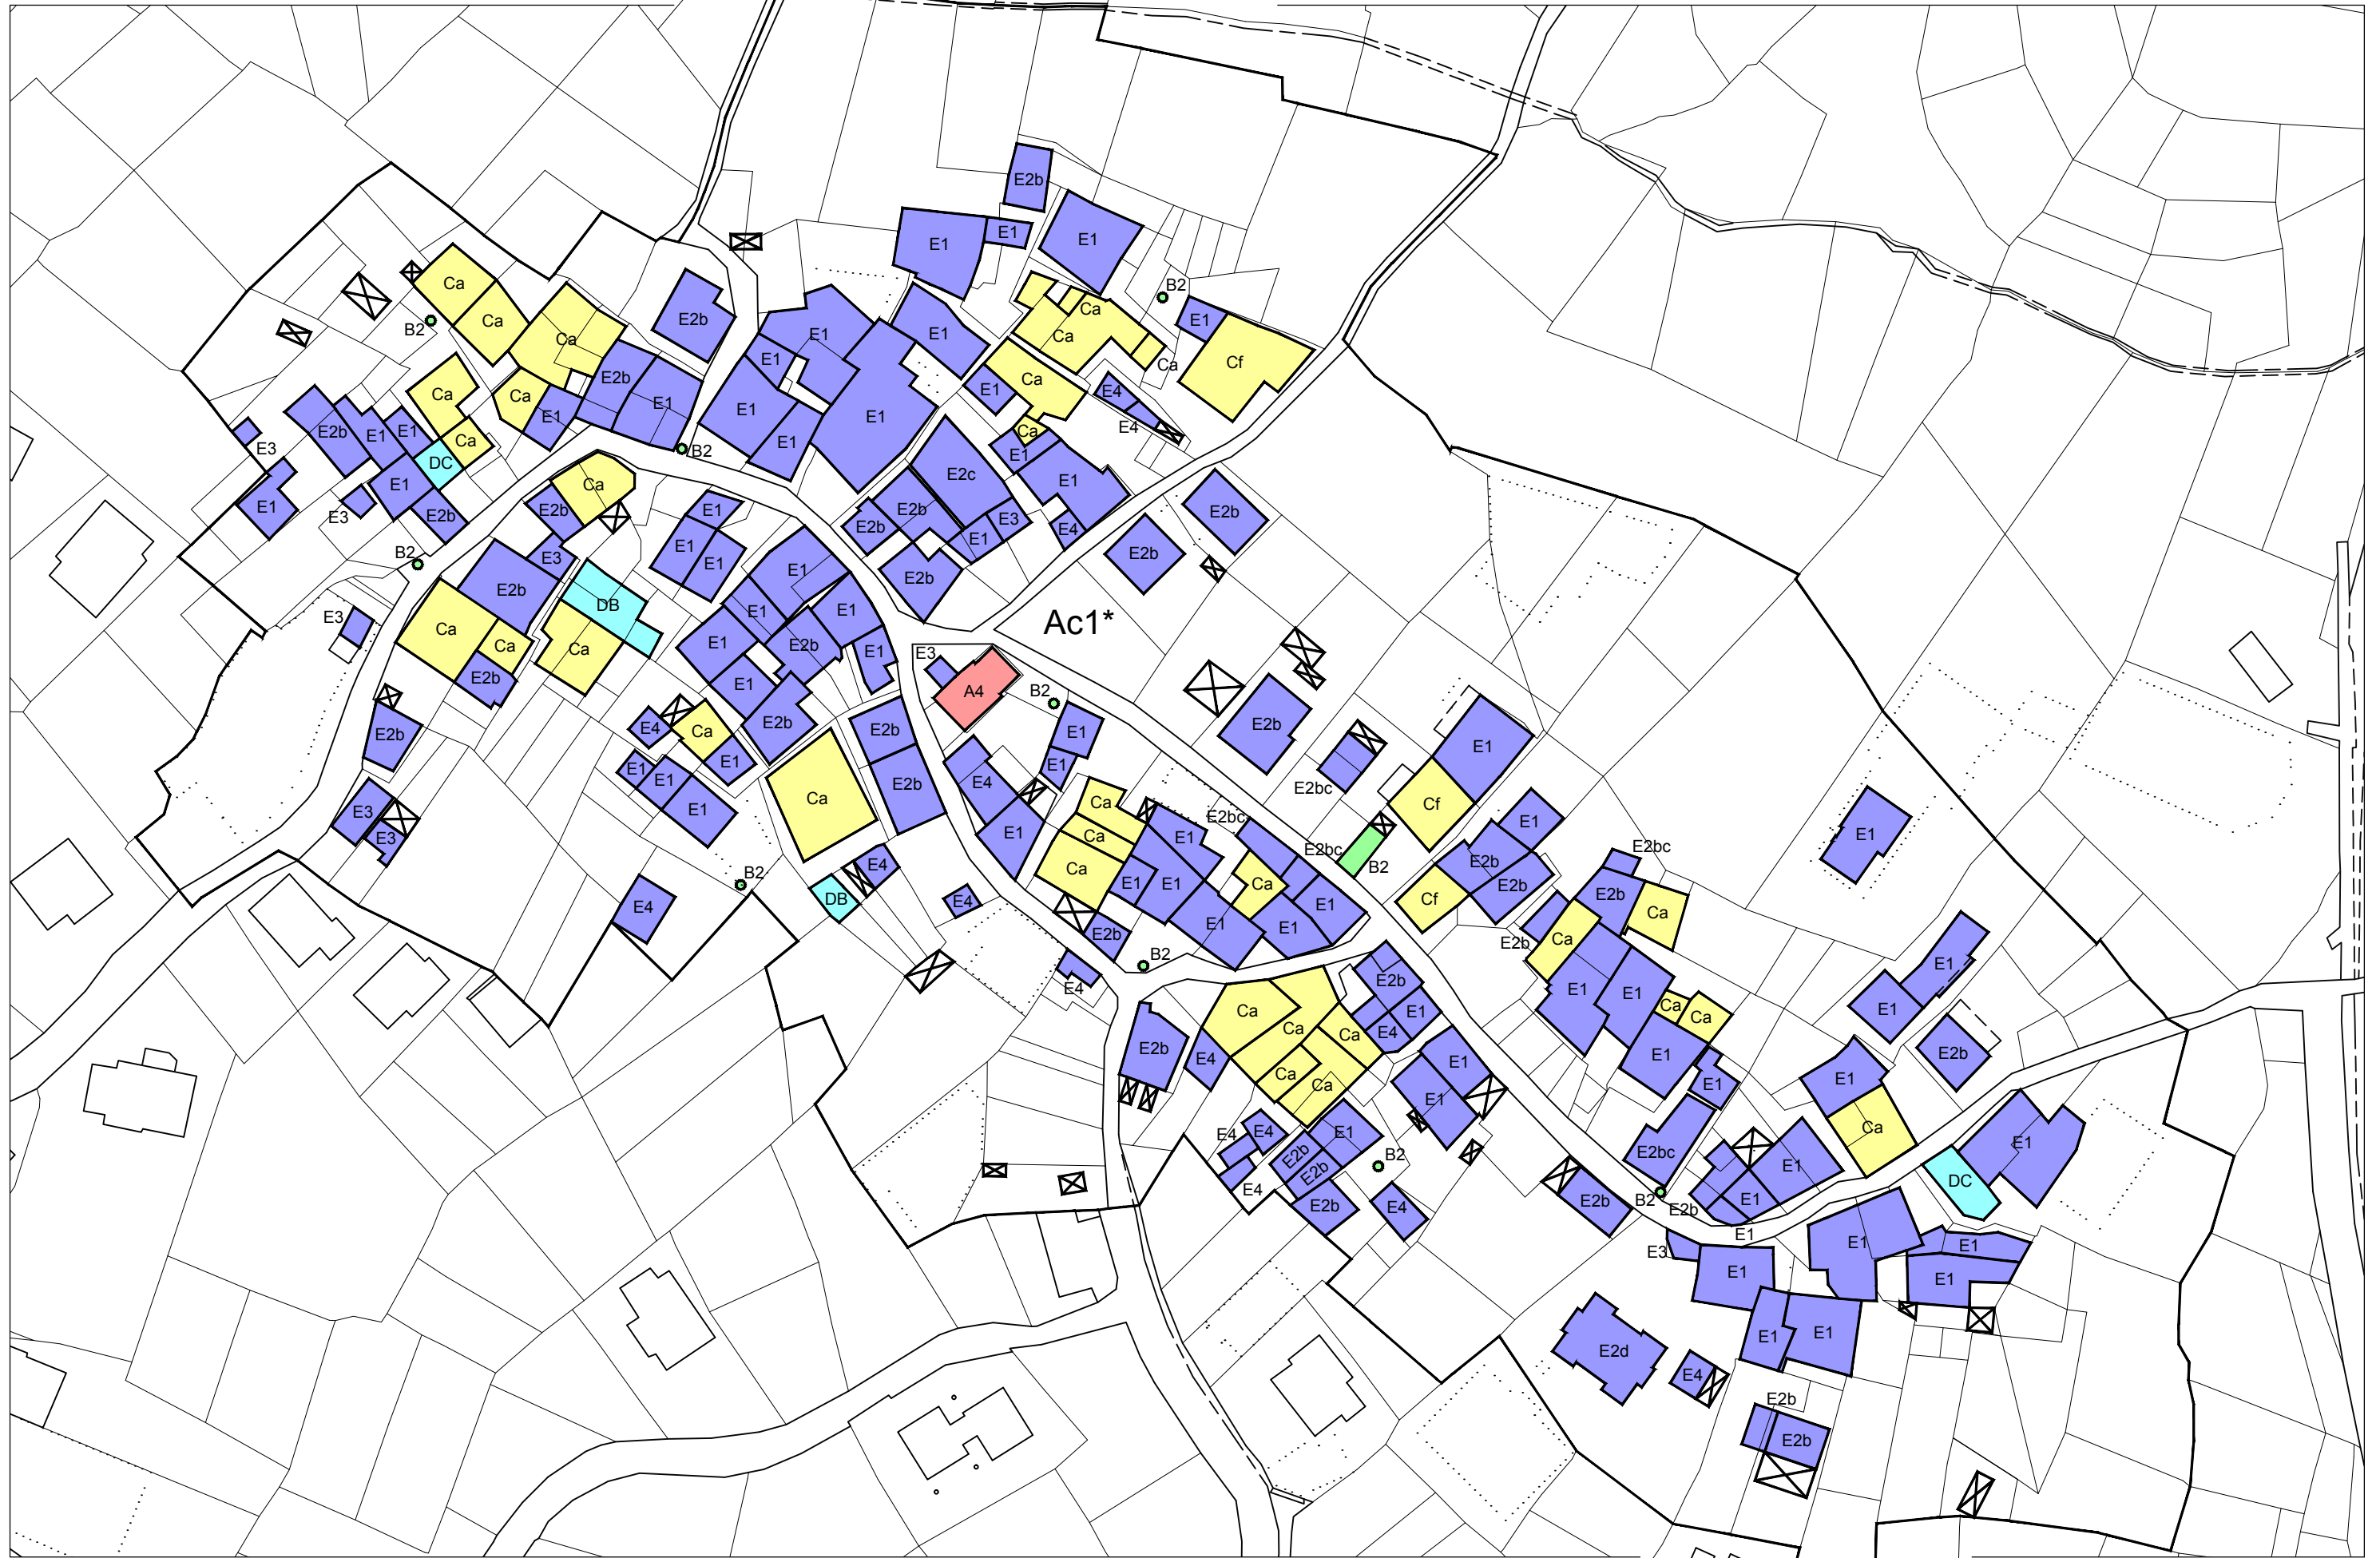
E2b
E1
E1
E1
Ca
Ca
Ca
B2
E1
Ca
Ca
Ca
Cf
Ca
B2
E2b
E1
E1
E1
Ca
Ca
E2b
E1
E1
E1
E1
E4
E4
Ca
E3
E2b
E1
E1
DC
Ca
E1
B2
E1
E2c
E1
E1
E1
E2b
Ca
E2b
E3
E2b
E1
E2b
E1
E2b
E4
E2b
E3
B2
E1
E1
E2b
E3
E2b
DB
E1
E1
E2b
Ac1*
E3
Ca
Ca
E1
E1
E2b
E1
E3
A4
B2
E2b
E2b
E1
E1
E2b
E4
Ca
E1
E1
E2bc
Cf
E1
E2b
E1
E1
E1
E1
E4
Ca
E1
Ca
E2bc
E2bc
E2b
E1
E3
E1
Ca
E2bc
B2
E3
E1
Ca
E1
E1
E2b
E2b
E1
E4
B2
E1
E1
E1
E2b
Cf
E2b
Ca
E4
DB
E4
E2b
B2
E2b
Ca
E2b
E1
E1
E4
E1
E1
E2b
Ca
Ca
E1
E1
Ca
Ca
E2b
E4
Ca
E4
E1
E1
Ca
E1
E1
E1
E4
E4
E2b
E1
E2b
E2bc
E1
Ca
B2
E1
E2b
DC
E1
E4
E2b
E4
B2
E2b
E2b
E1
E1
E1
E3
E1
E1
E1
E1
E1
E2d
E4
E2b
E2b